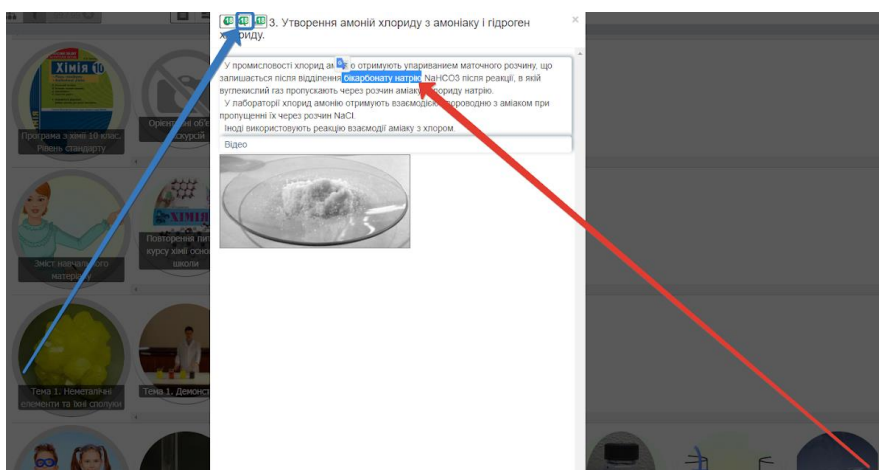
3. Утворення амоній хлориду з амоніаку і гідроген хлориду.

У промисловості хлорид ам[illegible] о отримують упариванием маточного розчину, що запишається після відділення бікарбонату натрію NaHCO3 після реакції, в якій вуглекислий газ пропускають через розчин аміаку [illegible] хлориду натрію.

У лабораторії хлорид амонію отримують взаємодією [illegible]роводню з аміаком при пропусканні їх через розчин NaCl.

Іноді використовують реакцію взаємодії аміаку з хлором.

Відео

Програма з хімії 10 клас. Рівень стандарту

Орієнтовні об'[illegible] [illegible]курсій

Зміст навчального матеріалу

Повторення ви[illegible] курсу хімії осно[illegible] школи

Тема 1. Неметалічні елементи та їхні сполуки

Тема 1. Демонс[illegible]

Хімія 10

ХІМІЯ